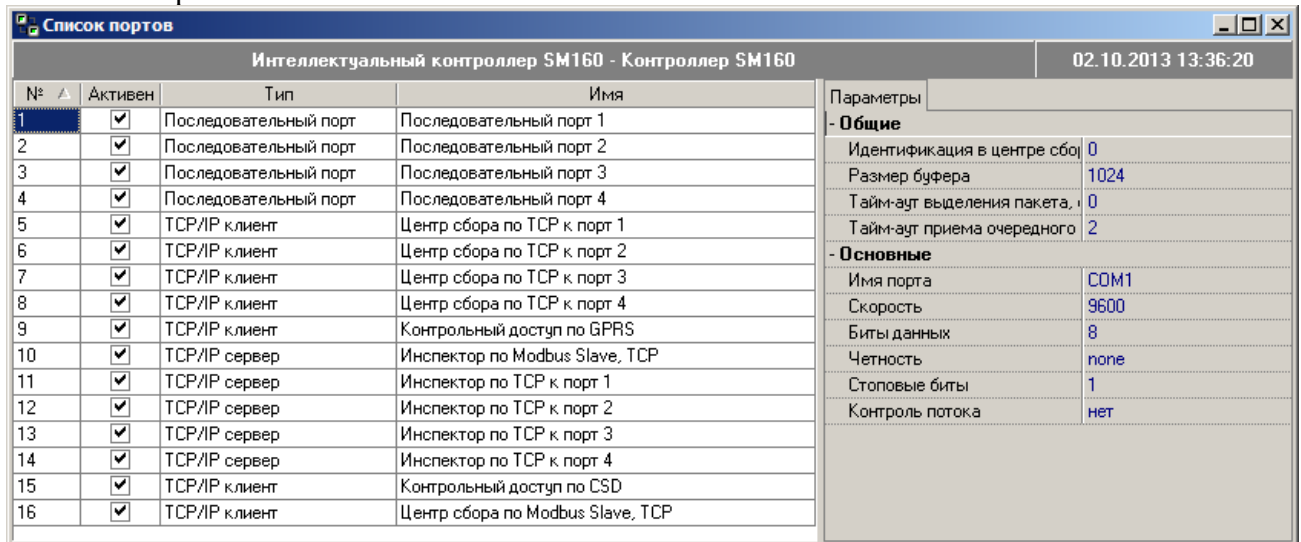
Список портов

Интеллектуальный контроллер SM160 - Контроллер SM160 | 02.10.2013 13:36:20

| № | Активен | Тип | Имя |
|---|---|---|---|
| 1 | ✔ | Последовательный порт | Последовательный порт 1 |
| 2 | ✔ | Последовательный порт | Последовательный порт 2 |
| 3 | ✔ | Последовательный порт | Последовательный порт 3 |
| 4 | ✔ | Последовательный порт | Последовательный порт 4 |
| 5 | ✔ | TCP/IP клиент | Центр сбора по TCP к порт 1 |
| 6 | ✔ | TCP/IP клиент | Центр сбора по TCP к порт 2 |
| 7 | ✔ | TCP/IP клиент | Центр сбора по TCP к порт 3 |
| 8 | ✔ | TCP/IP клиент | Центр сбора по TCP к порт 4 |
| 9 | ✔ | TCP/IP клиент | Контрольный доступ по GPRS |
| 10 | ✔ | TCP/IP сервер | Инспектор по Modbus Slave, TCP |
| 11 | ✔ | TCP/IP сервер | Инспектор по TCP к порт 1 |
| 12 | ✔ | TCP/IP сервер | Инспектор по TCP к порт 2 |
| 13 | ✔ | TCP/IP сервер | Инспектор по TCP к порт 3 |
| 14 | ✔ | TCP/IP сервер | Инспектор по TCP к порт 4 |
| 15 | ✔ | TCP/IP клиент | Контрольный доступ по CSD |
| 16 | ✔ | TCP/IP клиент | Центр сбора по Modbus Slave, TCP |

Параметры

- Общие

| | |
|---|---|
| Идентификация в центре сбор | 0 |
| Размер буфера | 1024 |
| Тайм-аут выделения пакета, | 0 |
| Тайм-аут приема очередного | 2 |

- Основные

| | |
|---|---|
| Имя порта | COM1 |
| Скорость | 9600 |
| Биты данных | 8 |
| Четность | none |
| Стоповые биты | 1 |
| Контроль потока | нет |